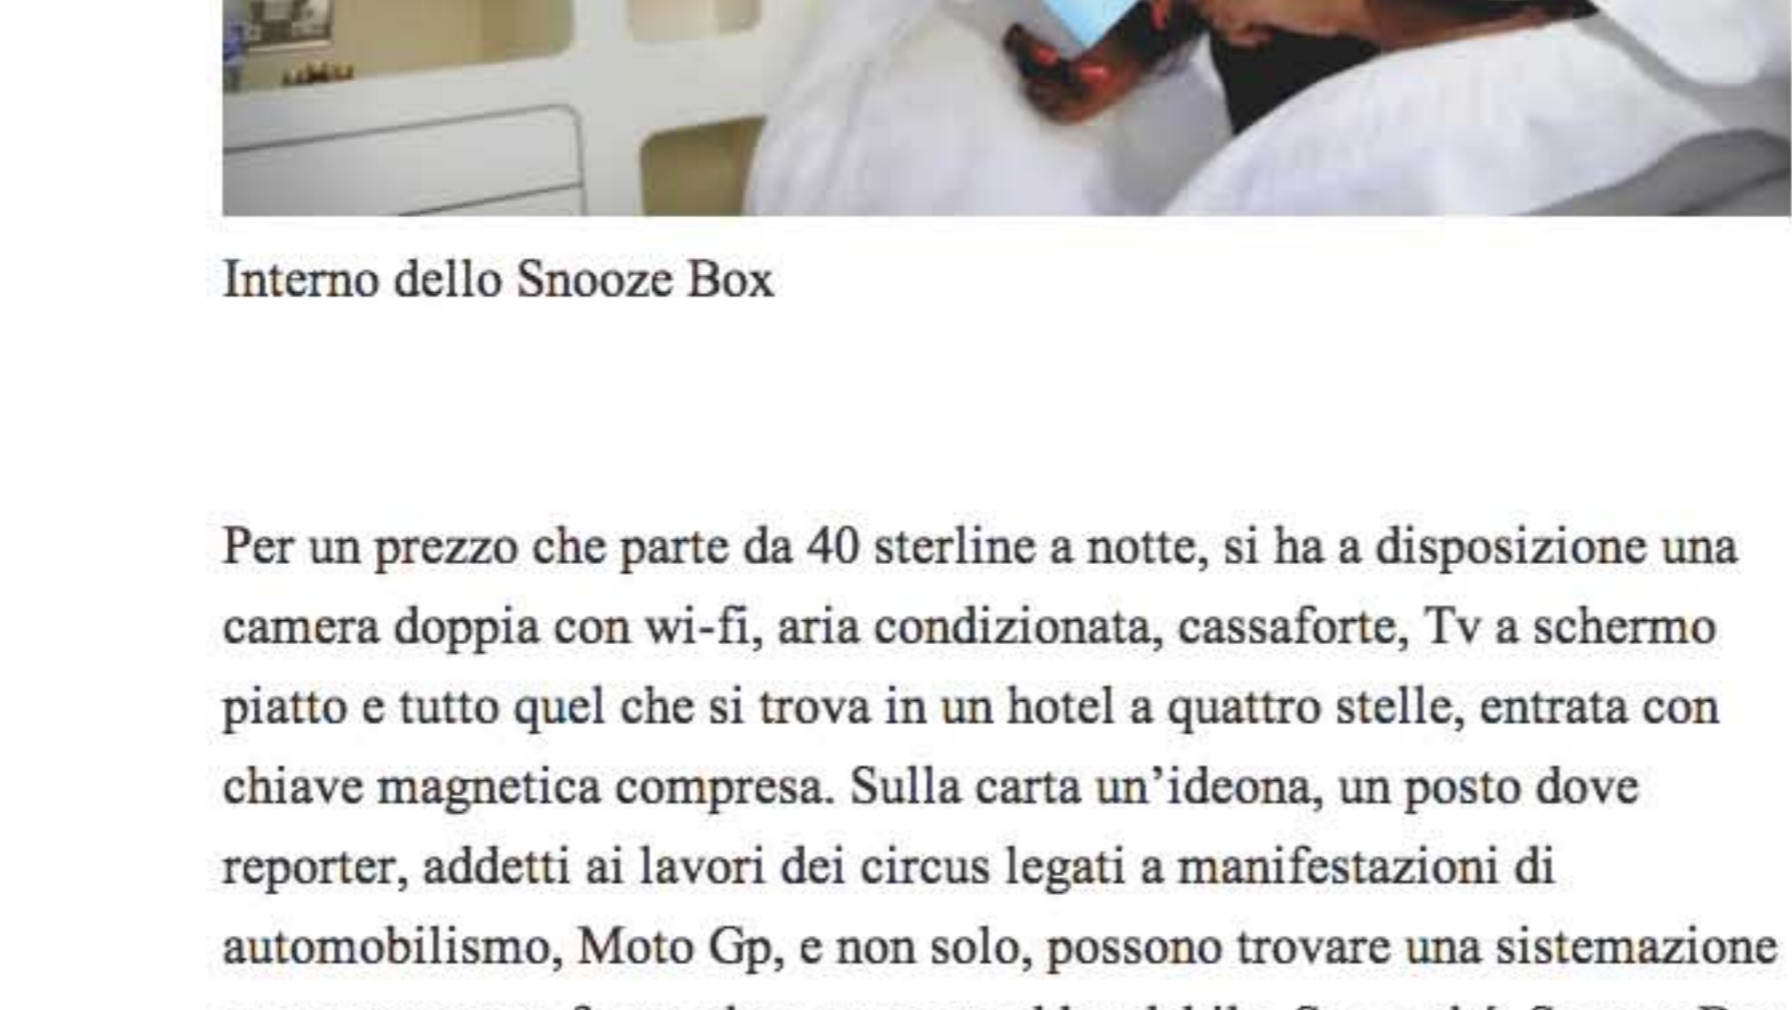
Interno dello Snooze Box

Per un prezzo che parte da 40 sterline a notte, si ha a disposizione una camera doppia con wi-fi, aria condizionata, cassaforte, Tv a schermo piatto e tutto quel che si trova in un hotel a quattro stelle, entrata con chiave magnetica compresa. Sulla carta un'ideona, un posto dove reporter, addetti ai lavori dei circus legati a manifestazioni di automobilismo, Moto Gp, e non solo, possono trovare una sistemazione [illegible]